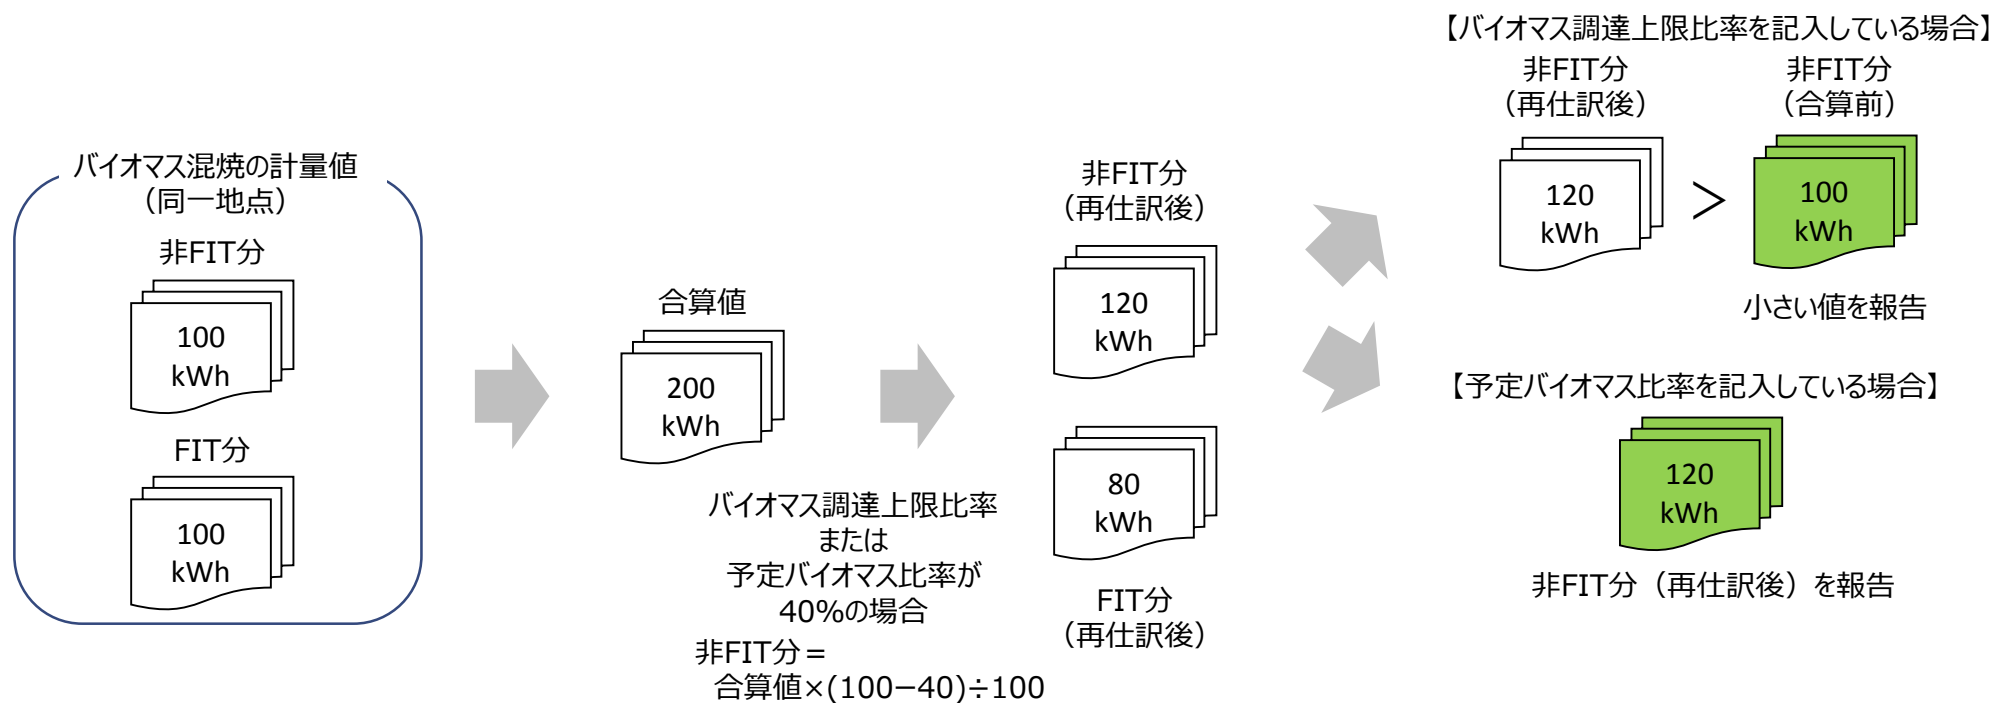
バイオマス混焼の計量値
（同一地点）

非FIT分

100
kWh

FIT分

100
kWh

合算値

200
kWh

バイオマス調達上限比率
または
予定バイオマス比率が
40%の場合

非FIT分＝
合算値×(100−40)÷100

非FIT分
（再仕訳後）

120
kWh

80
kWh

FIT分
（再仕訳後）

【バイオマス調達上限比率を記入している場合】

非FIT分
（再仕訳後）

非FIT分
（合算前）

120
kWh

＞

100
kWh

小さい値を報告

【予定バイオマス比率を記入している場合】

120
kWh

非FIT分（再仕訳後）を報告